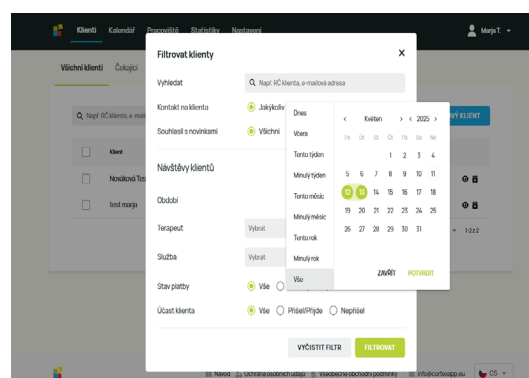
Klienti Kalendář Pracoviště Statistiky Nastavení

Marja T.

Všichni klienti Čekající

Q Např. RČ klienta, e-mail

Klient

Nováková Tere

test marja

NÝ KLIENT

1-2 z 2

Filtrovat klienty

×

Vyhledat

Q Např. RČ klienta, e-mailová adresa

Kontakt na klienta

Jakýkoliv

Souhlasil s novinkami

Všichni

Návštěvy klientů

Období

Terapeut

Vybrat

Služba

Vybrat

Stav platby

Vše

Účast klienta

Vše Přišel/Přijde Nepřišel

VYČISTIT FILTR

FILTROVAT

Dnes
Včera
Tento týden
Minulý týden
Tento měsíc
Minulý měsíc
Tento rok
Minulý rok
Vše

‹ Květen › ‹ 2025 ›

| Po | Út | St | Čt | Pá | So | Ne |
|---|---|---|---|---|---|---|
| | | | 1 | 2 | 3 | 4 |
| 5 | 6 | 7 | 8 | 9 | 10 | 11 |
| 12 | 13 | 14 | 15 | 16 | 17 | 18 |
| 19 | 20 | 21 | 22 | 23 | 24 | 25 |
| 26 | 27 | 28 | 29 | 30 | 31 | |

ZAVŘÍT POTVRDIT

Návod Ochrana osobních údajů Všeobecné obchodní podmínky info@cortexapp.eu CS